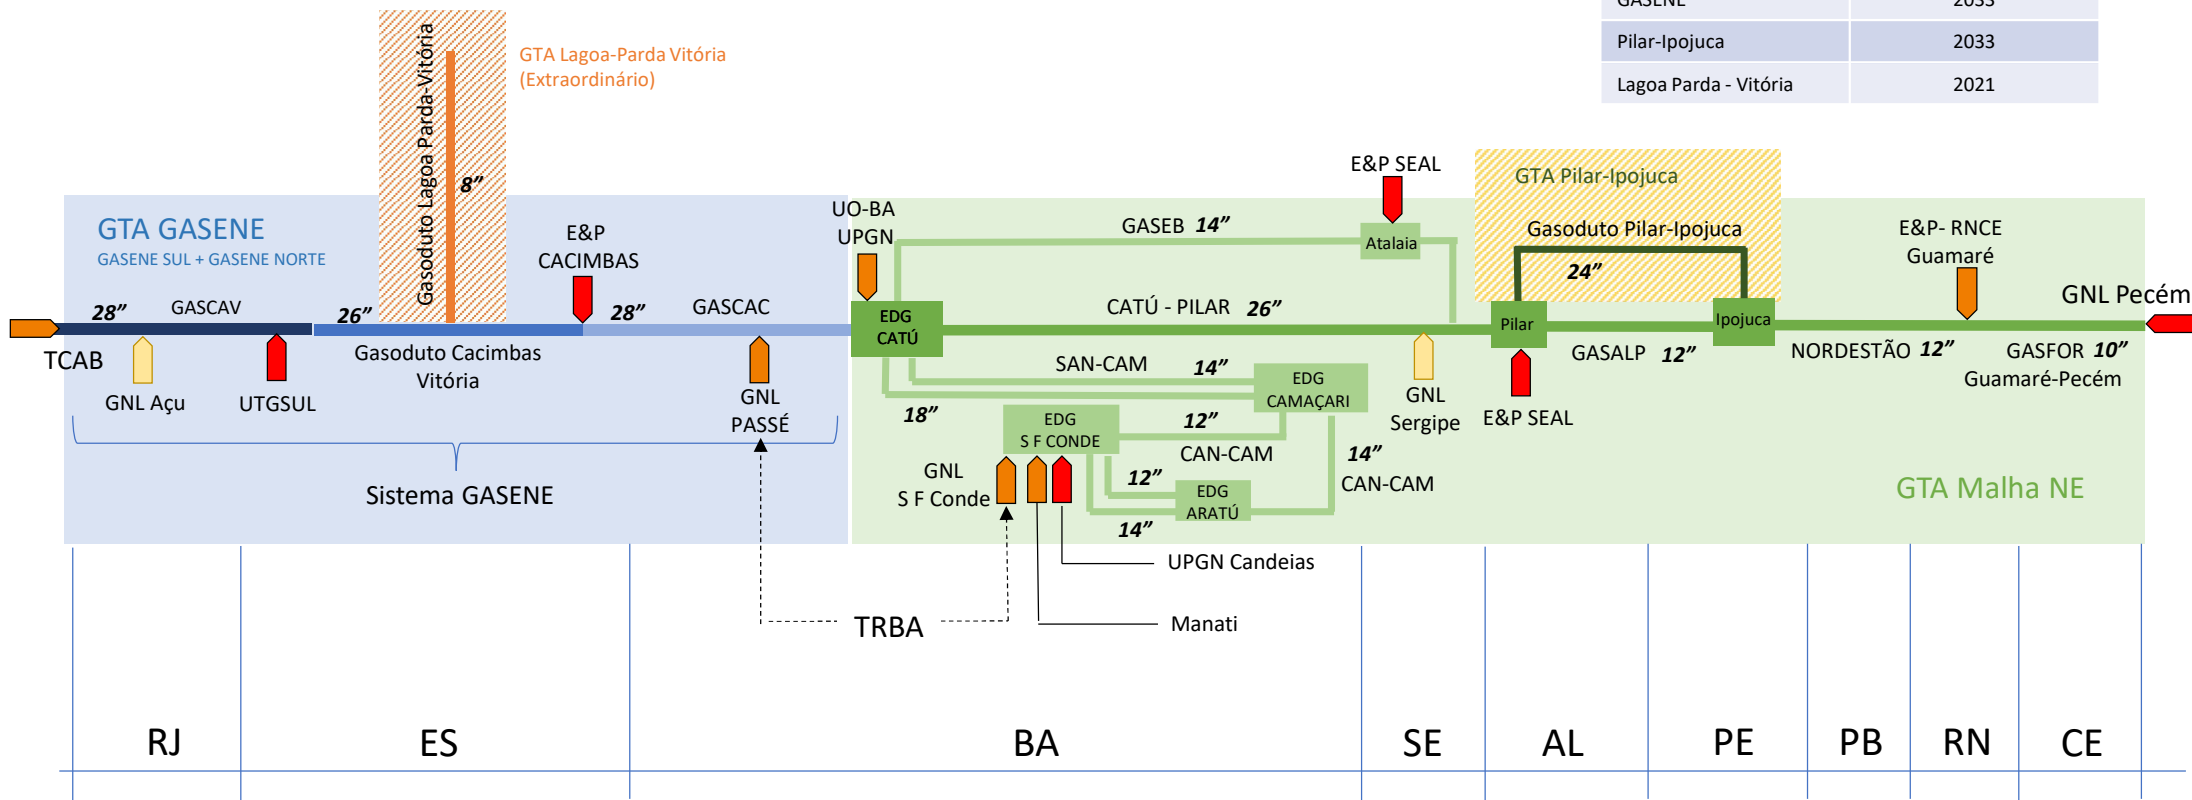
| GASENE | 2033 |
|---|---|
| Pilar-Ipojuca | 2033 |
| Lagoa Parda - Vitória | 2021 |

Gasoduto Lagoa Parda-Vitória

8"

GTA Lagoa-Parda Vitória (Extraordinário)

GTA GASENE
GASENE SUL + GASENE NORTE

E&P CACIMBAS

UO-BA UPGN

E&P SEAL

GTA Pilar-Ipojuca

GASEB 14"

Atalaia

Gasoduto Pilar-Ipojuca

24"

E&P- RNCE Guamaré

GNL Pecém

28" GASCAV

26"

28" GASCAC

EDG CATÚ

CATÚ - PILAR 26"

Pilar

Ipojuca

TCAB

GNL Açu

UTGSUL

Gasoduto Cacimbas Vitória

GNL PASSÉ

SAN-CAM 14"

EDG CAMAÇARI

GNL Sergipe

E&P SEAL

GASALP 12"

NORDESTÃO 12"

GASFOR 10" Guamaré-Pecém

18"

EDG S F CONDE

12"

CAN-CAM

14"

CAN-CAM

GNL S F Conde

12"

EDG ARATÚ

14"

GTA Malha NE

Sistema GASENE

UPGN Candeias

TRBA

Manati

RJ ES BA SE AL PE PB RN CE